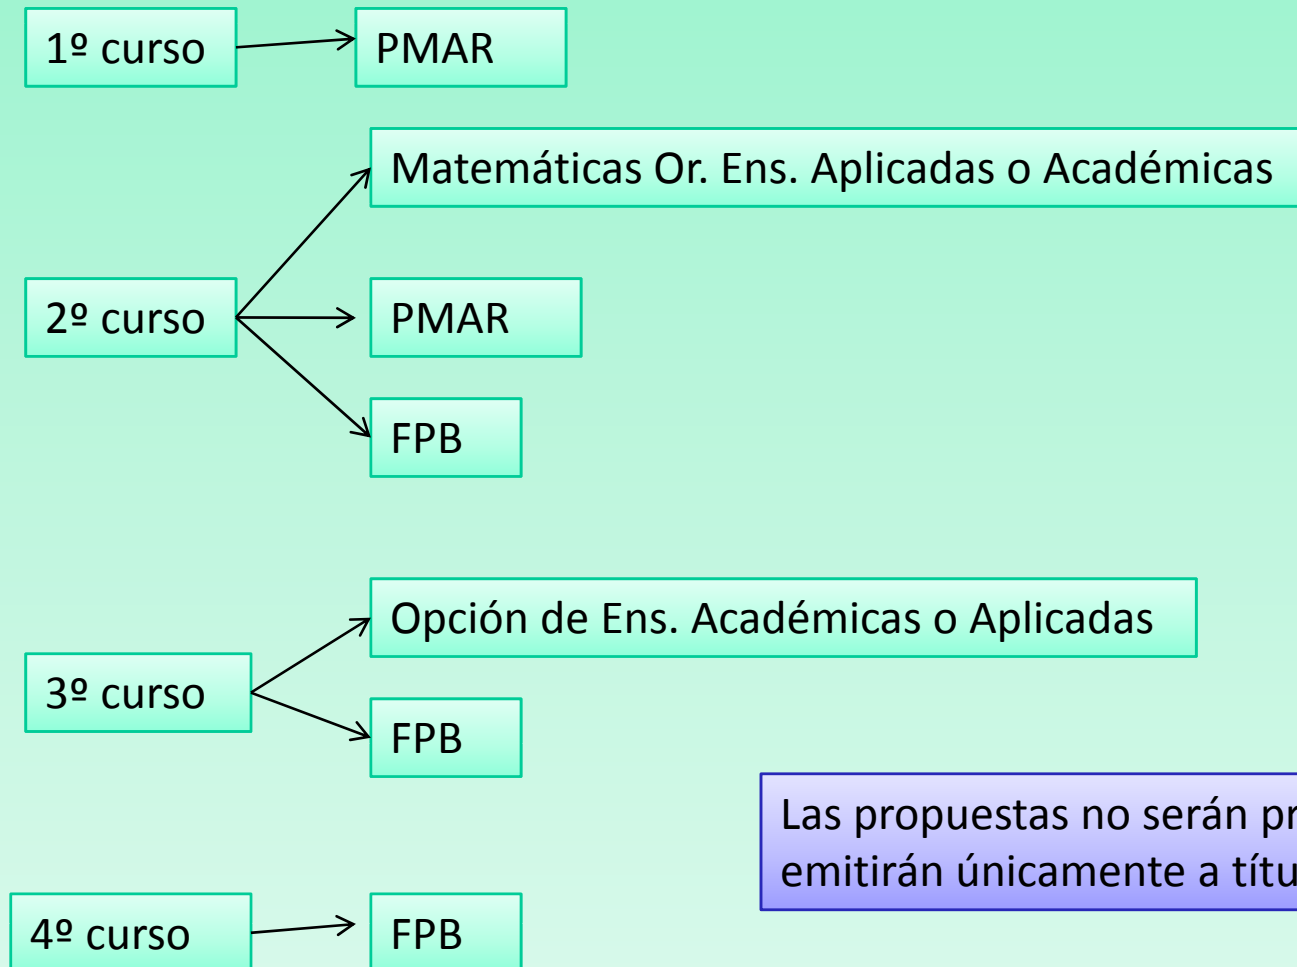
1º curso

PMAR

Matemáticas Or. Ens. Aplicadas o Académicas

2º curso

PMAR

FPB

Opción de Ens. Académicas o Aplicadas

3º curso

FPB

Las propuestas no serán pr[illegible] emitirán únicamente a títu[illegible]

4º curso

FPB